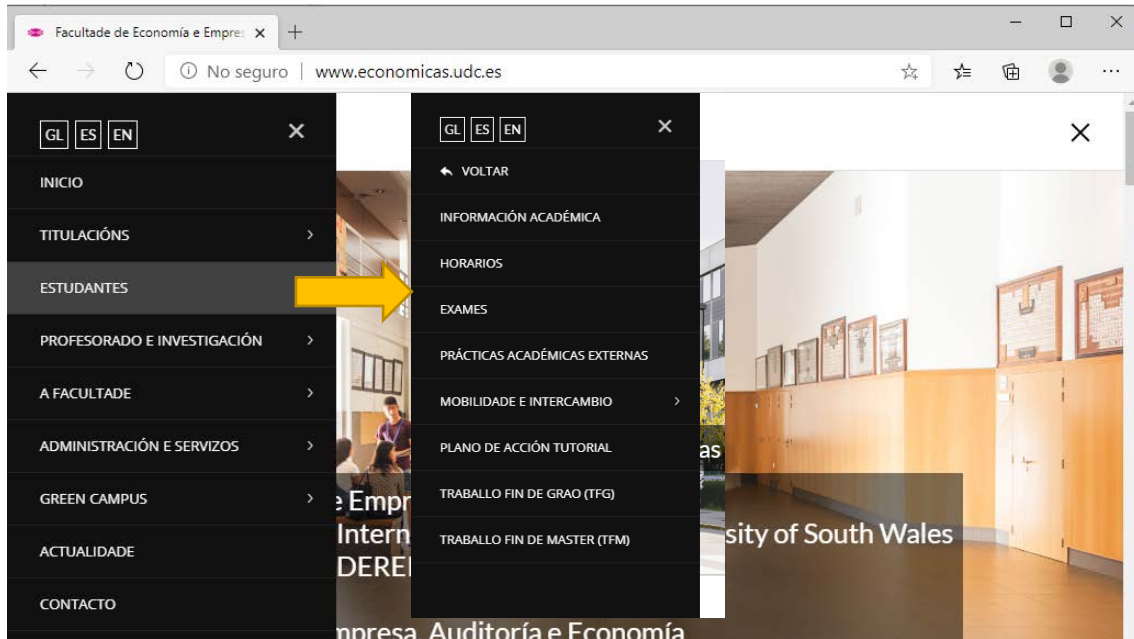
Facultade de Economía e Empres ×

No seguro | www.economicas.udc.es

GL ES EN ×

INICIO

TITULACIÓNS >

ESTUDANTES

PROFESORADO E INVESTIGACIÓN >

A FACULTADE >

ADMINISTRACIÓN E SERVIZOS >

GREEN CAMPUS >

ACTUALIDADE

CONTACTO

GL ES EN ×

VOLTAR

INFORMACIÓN ACADÉMICA

HORARIOS

EXAMES

PRÁCTICAS ACADÉMICAS EXTERNAS

MOBILIDADE E INTERCAMBIO >

PLANO DE ACCIÓN TUTORIAL

TRABALLO FIN DE GRAO (TFG)

TRABALLO FIN DE MASTER (TFM)

×

as

e Empr

Intern

sity of South Wales

DEREI

npresa, Auditoría e Economía